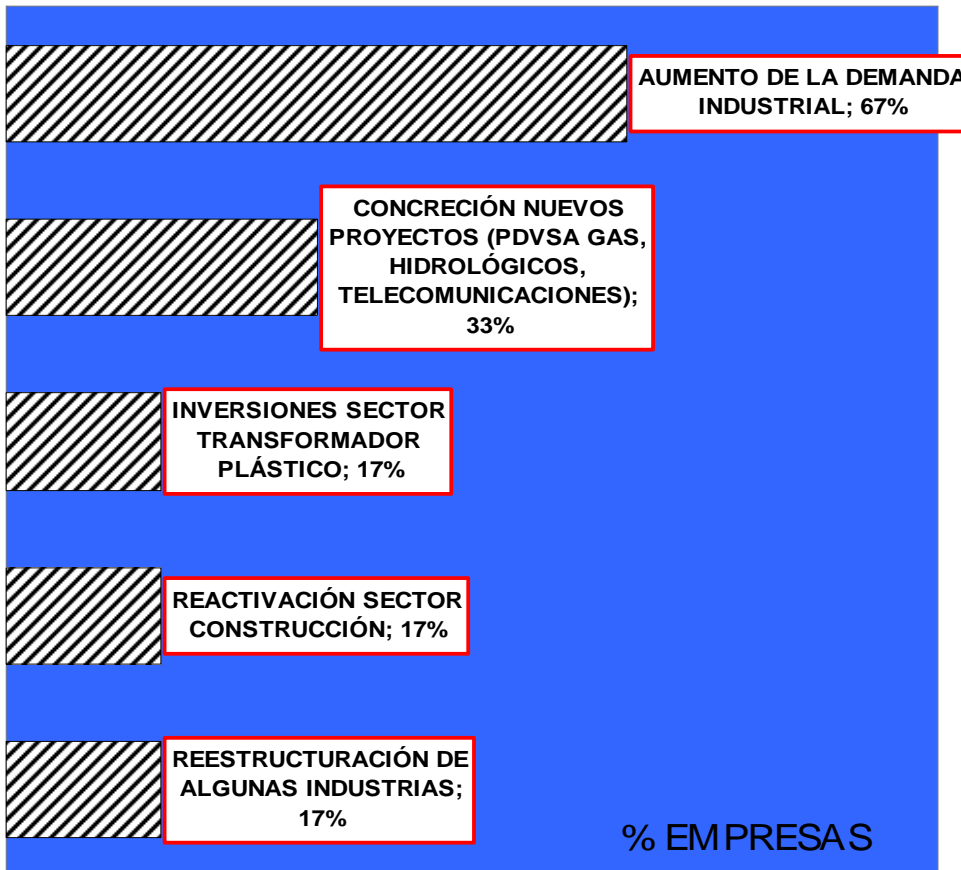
AUMENTO DE LA DEMANDA INDUSTRIAL; 67%

CONCRECIÓN NUEVOS PROYECTOS (PDVSA GAS, HIDROLÓGICOS, TELECOMUNICACIONES); 33%

INVERSIONES SECTOR TRANSFORMADOR PLÁSTICO; 17%

REACTIVACIÓN SECTOR CONSTRUCCIÓN; 17%

REESTRUCTURACIÓN DE ALGUNAS INDUSTRIAS; 17%

% EMPRESAS